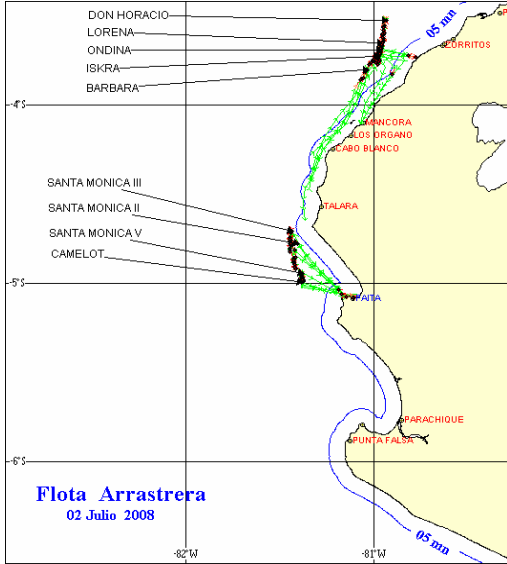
DON HORACIO
LORENA
ONDINA
ISKRA
BARBARA
05 mn
P
CORRITOS
-4°S
MANCORA
LOS ORGANO
CABO BLANCO
SANTA MONICA III
SANTA MONICA II
SANTA MONICA V
CAMELOT
TALARA
-5°S
PAITA
PARACHIQUE
PUNTA FALSA
-6°S
Flota Arrastrera
02 Julio 2008
05 mn
-82°W
-81°W